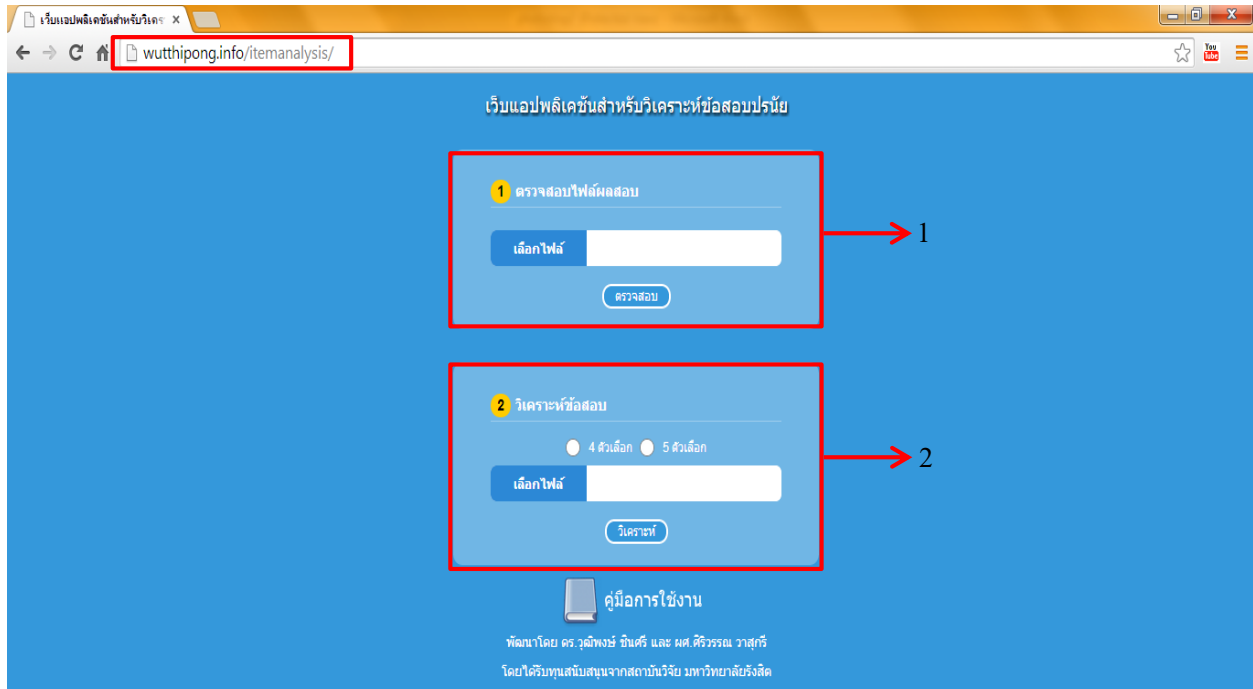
เว็บแอปพลิเคชันสำหรับวิเคร ×

wutthipong.info/itemanalysis/

You Tube

เว็บแอปพลิเคชันสำหรับวิเคราะห์ข้อสอบปรนัย

1 ตรวจสอบไฟล์ผลสอบ

เลือกไฟล์

ตรวจสอบ

1

2 วิเคราะห์ข้อสอบ

4 ตัวเลือก 5 ตัวเลือก

เลือกไฟล์

วิเคราะห์

2

คู่มือการใช้งาน

พัฒนาโดย ดร.วุฒิพงษ์ ชินศรี และ ผศ.ศิริวรรณ วาสุกรี

โดยได้รับทุนสนับสนุนจากสถาบันวิจัย มหาวิทยาลัยรังสิต